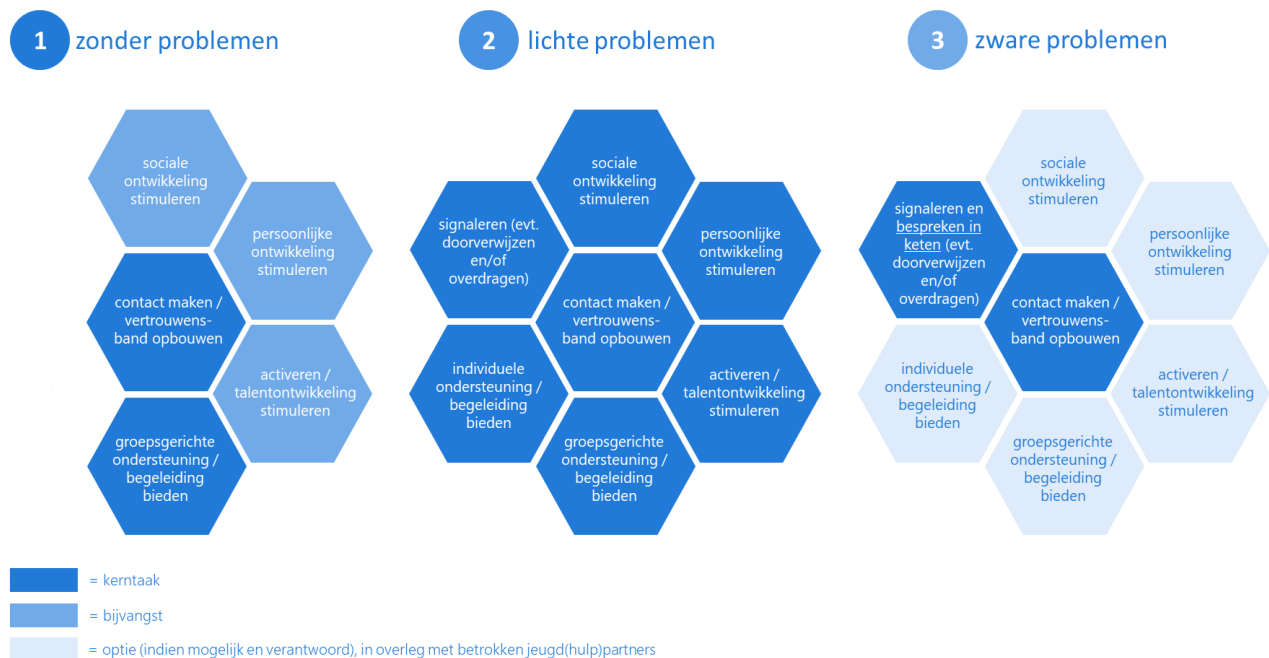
1 zonder problemen

sociale ontwikkeling stimuleren

persoonlijke ontwikkeling stimuleren

contact maken / vertrouwensband opbouwen

activeren / talentontwikkeling stimuleren

groepsgerichte ondersteuning / begeleiding bieden

2 lichte problemen

sociale ontwikkeling stimuleren

signaleren (evt. doorverwijzen en/of overdragen)

persoonlijke ontwikkeling stimuleren

contact maken / vertrouwensband opbouwen

individuele ondersteuning / begeleiding bieden

activeren / talentontwikkeling stimuleren

groepsgerichte ondersteuning / begeleiding bieden

3 zware problemen

sociale ontwikkeling stimuleren

signaleren en bespreken in keten (evt. doorverwijzen en/of overdragen)

persoonlijke ontwikkeling stimuleren

contact maken / vertrouwensband opbouwen

individuele ondersteuning / begeleiding bieden

activeren / talentontwikkeling stimuleren

groepsgerichte ondersteuning / begeleiding bieden

= kerntaak

= bijvangst

= optie (indien mogelijk en verantwoord), in overleg met betrokken jeugd(hulp)partners